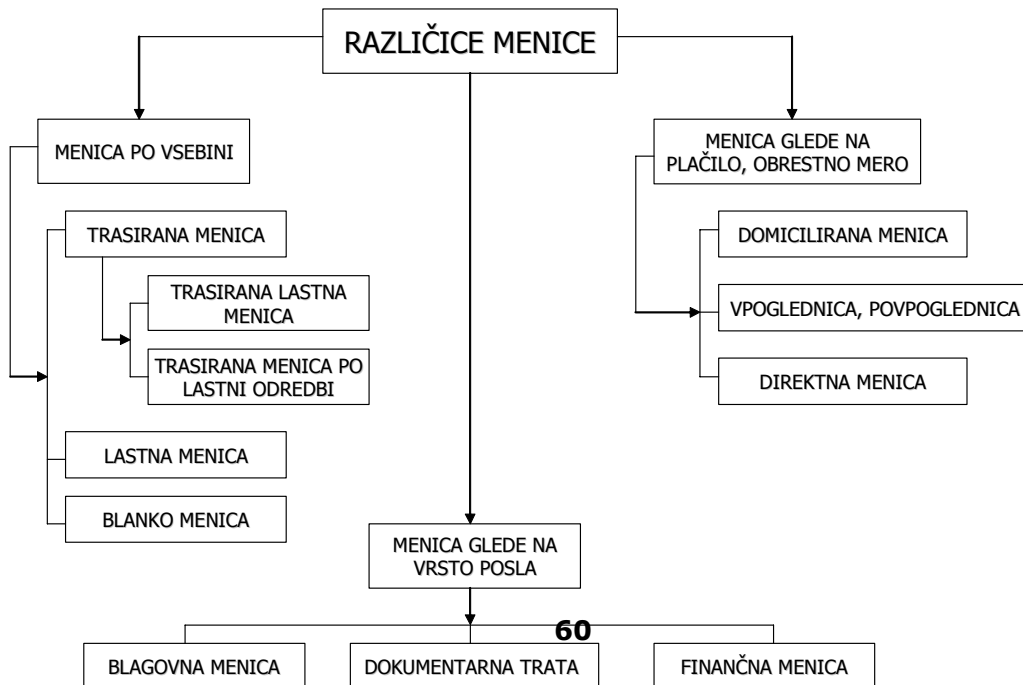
RAZLIČICE MENICE

MENICA PO VSEBINI

TRASIRANA MENICA

TRASIRANA LASTNA MENICA

TRASIRANA MENICA PO LASTNI ODREDBI

LASTNA MENICA

BLANKO MENICA

MENICA GLEDE NA PLAČILO, OBRESTNO MERO

DOMICILIRANA MENICA

VPOGLEDNICA, POVPOGLEDNICA

DIREKTNA MENICA

MENICA GLEDE NA VRSTO POSLA

60

BLAGOVNA MENICA

DOKUMENTARNA TRATA

FINANČNA MENICA